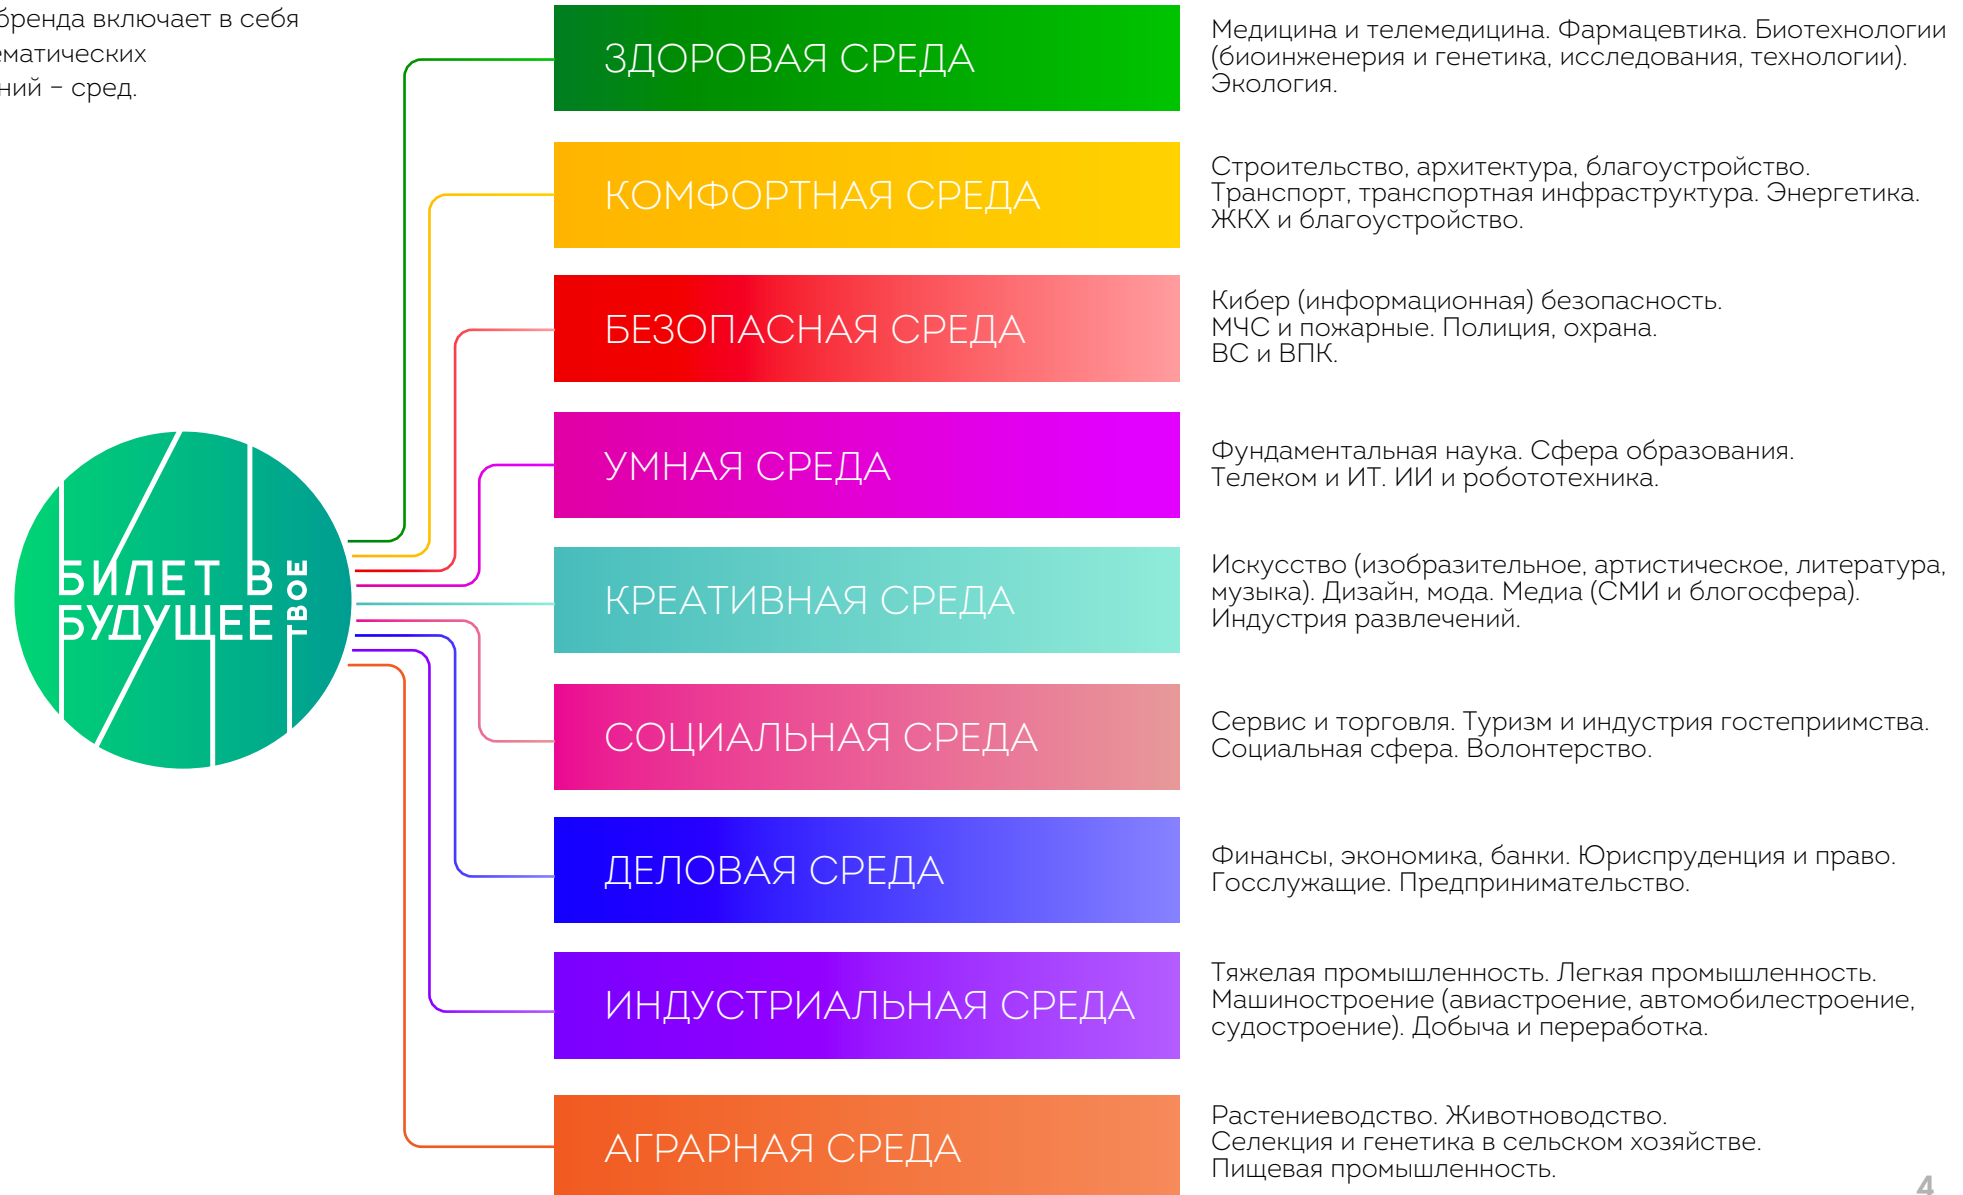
бренда включает в себя ематических ний – сред.

БИЛЕТ В БУДУЩЕЕ ТВОЁ

ЗДОРОВАЯ СРЕДА

Медицина и телемедицина. Фармацевтика. Биотехнологии (биоинженерия и генетика, исследования, технологии). Экология.

КОМФОРТНАЯ СРЕДА

Строительство, архитектура, благоустройство. Транспорт, транспортная инфраструктура. Энергетика. ЖКХ и благоустройство.

БЕЗОПАСНАЯ СРЕДА

Кибер (информационная) безопасность. МЧС и пожарные. Полиция, охрана. ВС и ВПК.

УМНАЯ СРЕДА

Фундаментальная наука. Сфера образования. Телеком и ИТ. ИИ и робототехника.

КРЕАТИВНАЯ СРЕДА

Искусство (изобразительное, артистическое, литература, музыка). Дизайн, мода. Медиа (СМИ и блогосфера). Индустрия развлечений.

СОЦИАЛЬНАЯ СРЕДА

Сервис и торговля. Туризм и индустрия гостеприимства. Социальная сфера. Волонтерство.

ДЕЛОВАЯ СРЕДА

Финансы, экономика, банки. Юриспруденция и право. Госслужащие. Предпринимательство.

ИНДУСТРИАЛЬНАЯ СРЕДА

Тяжелая промышленность. Легкая промышленность. Машиностроение (авиастроение, автомобилестроение, судостроение). Добыча и переработка.

АГРАРНАЯ СРЕДА

Растениеводство. Животноводство. Селекция и генетика в сельском хозяйстве. Пищевая промышленность.

4